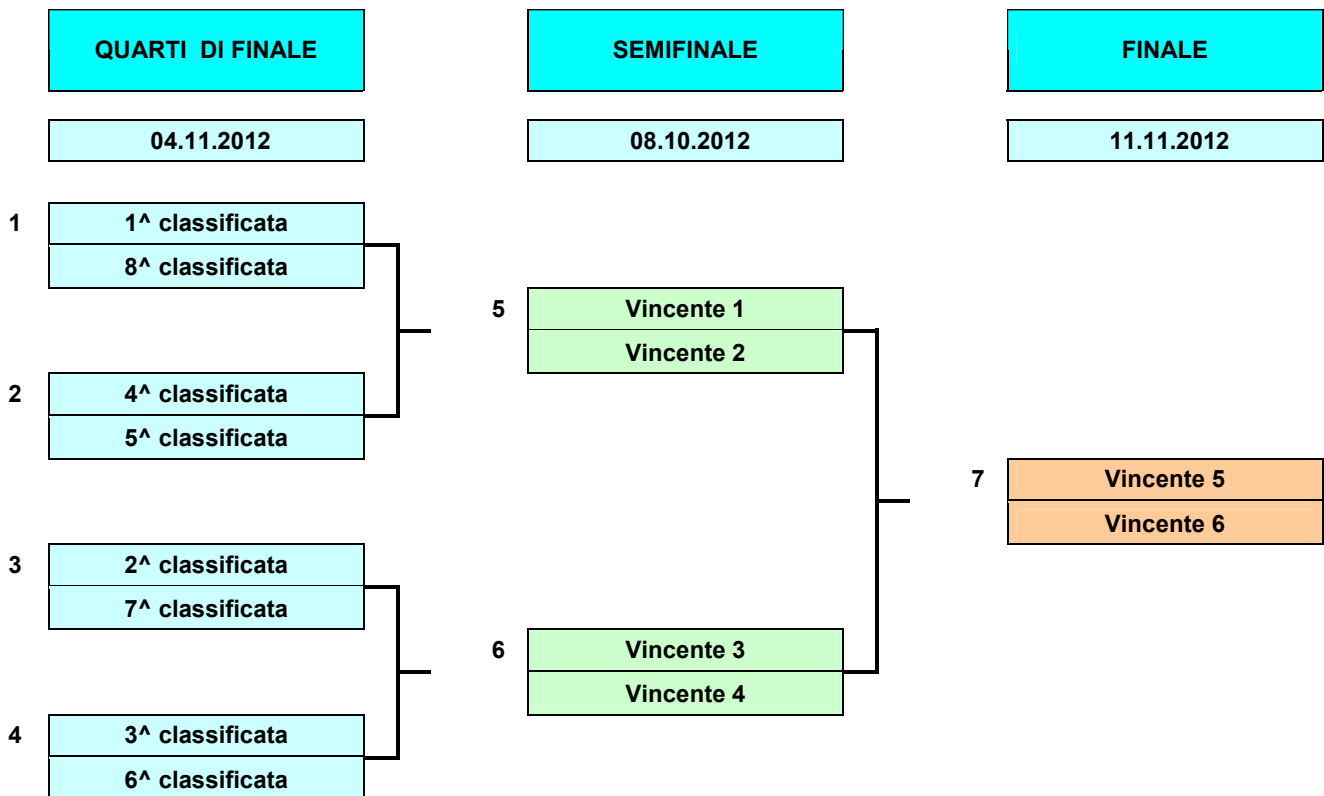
QUARTI DI FINALE

04.11.2012

SEMIFINALE

08.10.2012

FINALE

11.11.2012

1
1^ classificata
8^ classificata

2
4^ classificata
5^ classificata

3
2^ classificata
7^ classificata

4
3^ classificata
6^ classificata

5
Vincente 1
Vincente 2

6
Vincente 3
Vincente 4

7
Vincente 5
Vincente 6